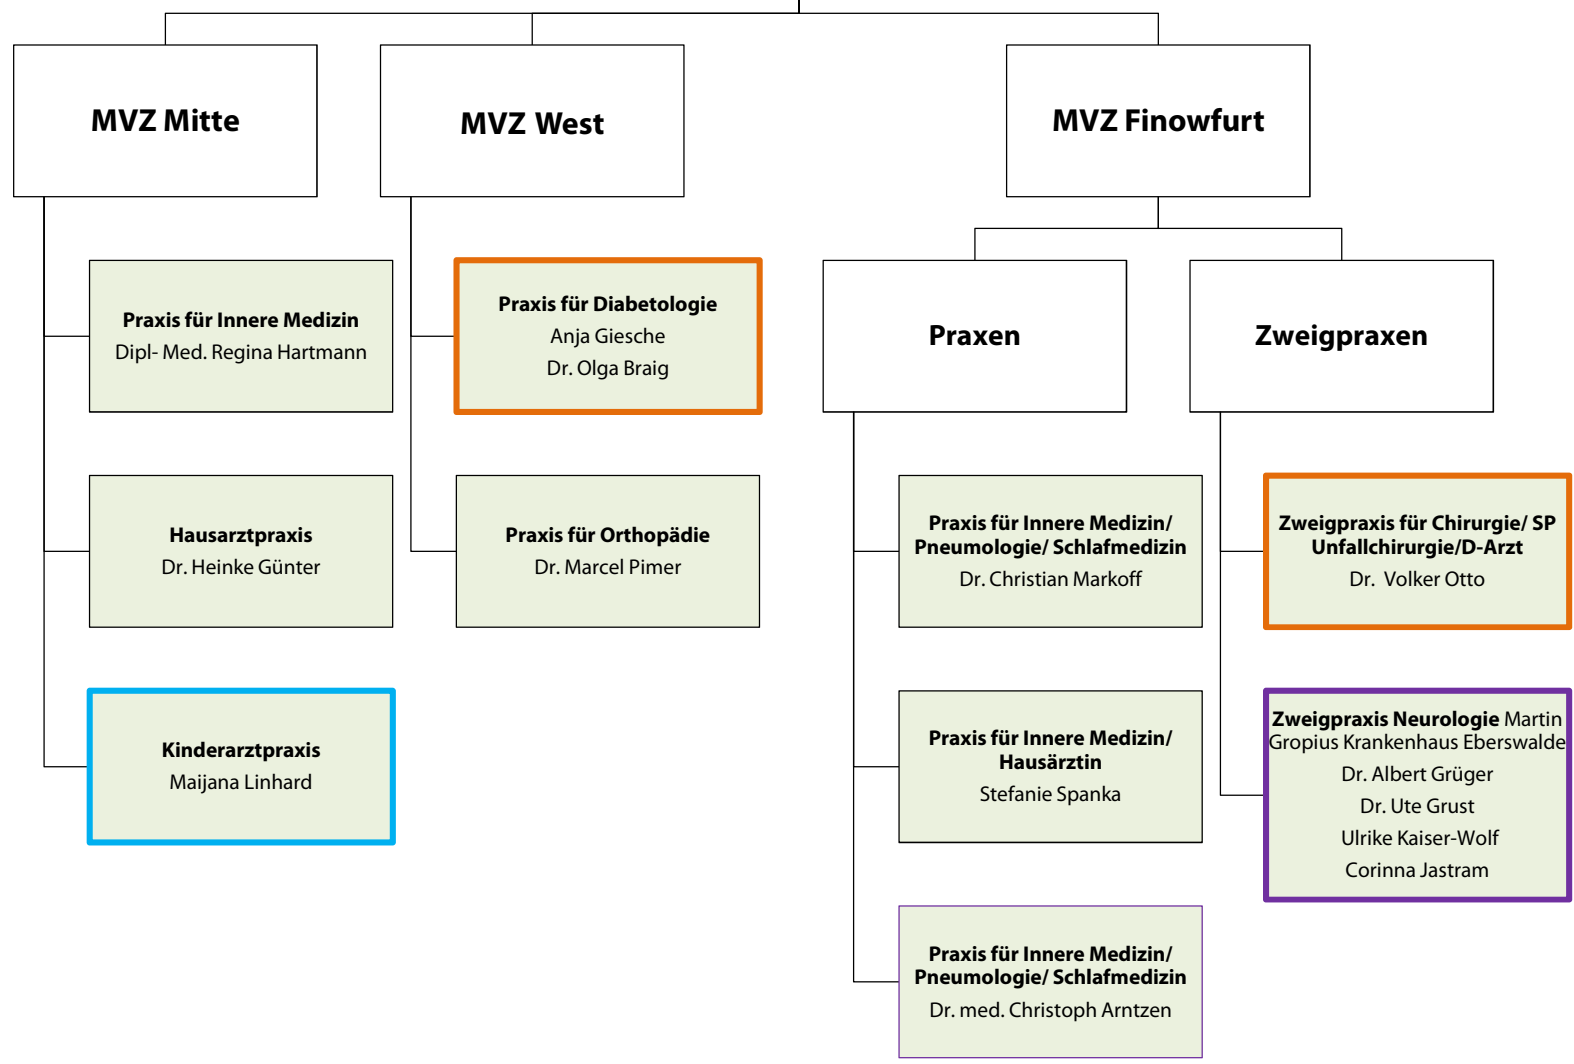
MVZ Mitte

Praxis für Innere Medizin
Dipl- Med. Regina Hartmann

Hausarztpraxis
Dr. Heinke Günter

Kinderarztpraxis
Maijana Linhard

MVZ West

Praxis für Diabetologie
Anja Giesche
Dr. Olga Braig

Praxis für Orthopädie
Dr. Marcel Pimer

MVZ Finowfurt

Praxen

Praxis für Innere Medizin/ Pneumologie/ Schlafmedizin
Dr. Christian Markoff

Praxis für Innere Medizin/ Hausärztin
Stefanie Spanka

Praxis für Innere Medizin/ Pneumologie/ Schlafmedizin
Dr. med. Christoph Arntzen

Zweigpraxen

Zweigpraxis für Chirurgie/ SP Unfallchirurgie/D-Arzt
Dr. Volker Otto

Zweigpraxis Neurologie Martin Gropius Krankenhaus Eberswalde
Dr. Albert Grüger
Dr. Ute Grust
Ulrike Kaiser-Wolf
Corinna Jastram